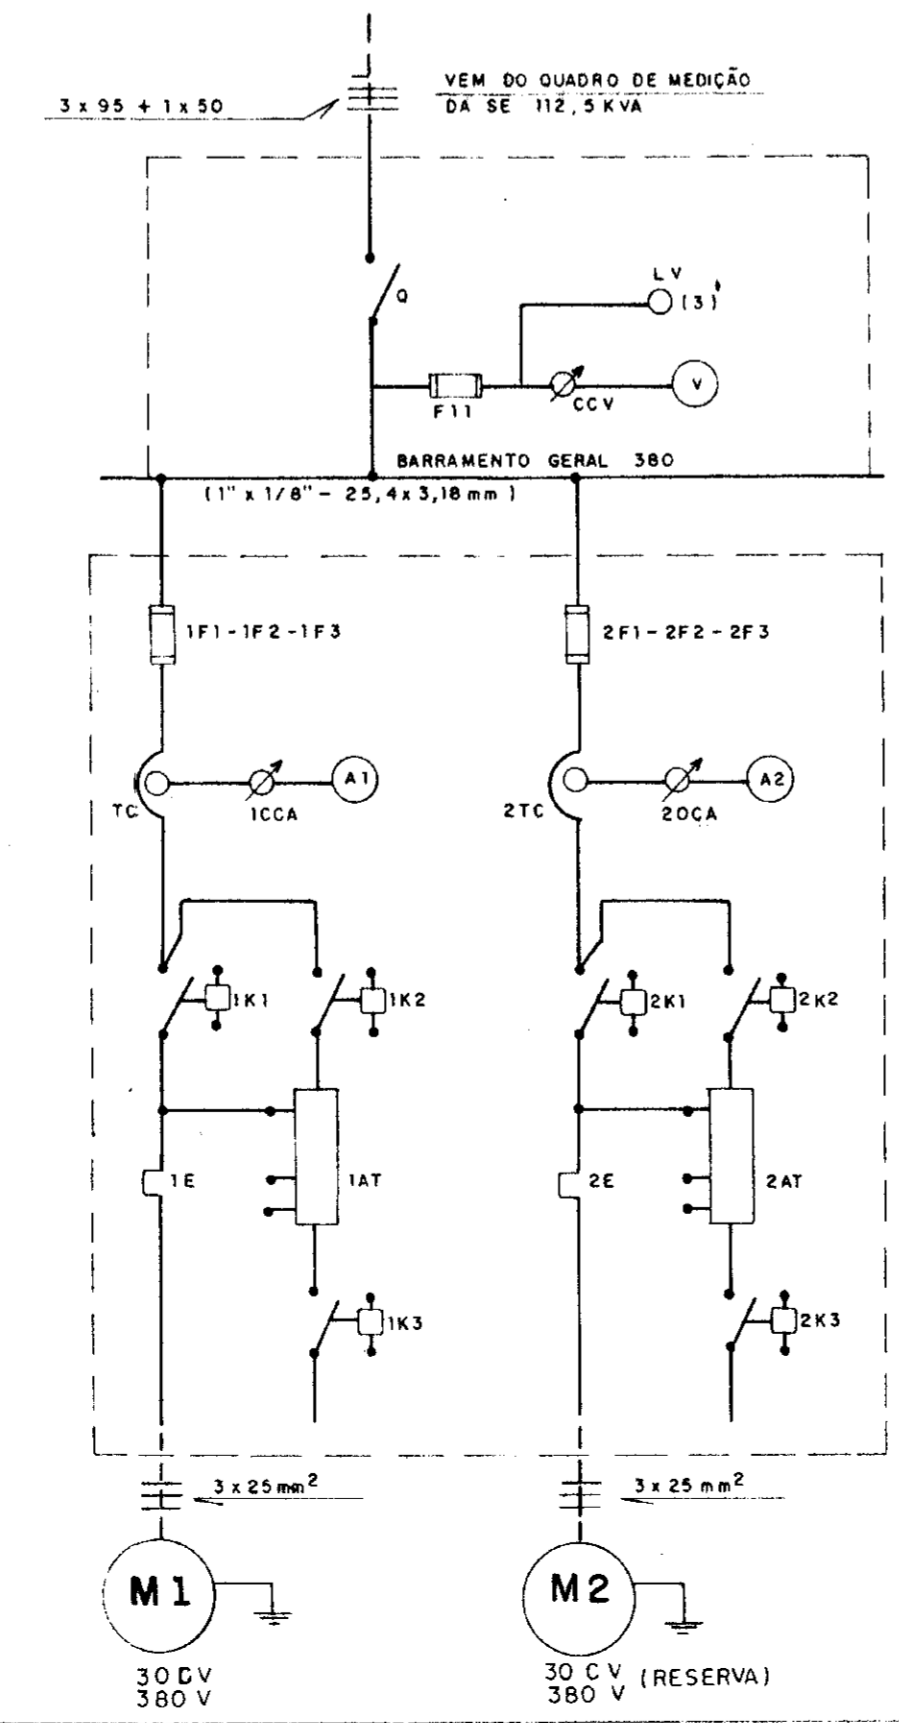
3 x 95 + 1 x 50

VEM DO QUADRO DE MEDIÇÃO
DA SE 112,5 KVA

Q

LV
(3)

F11

CCV

V

BARRAMENTO GERAL 380
(1" x 1/8" - 25,4 x 3,18 mm)

1F1 - 1F2 - 1F3

2F1 - 2F2 - 2F3

TC

1CCA

A1

2TC

2OÇA

A2

1K1

1K2

2K1

2K2

1E

1AT

2E

2AT

1K3

2K3

3 x 25 mm$^2$

3 x 25 mm$^2$

M1

30 CV
380 V

M2

30 CV (RESERVA)
380 V